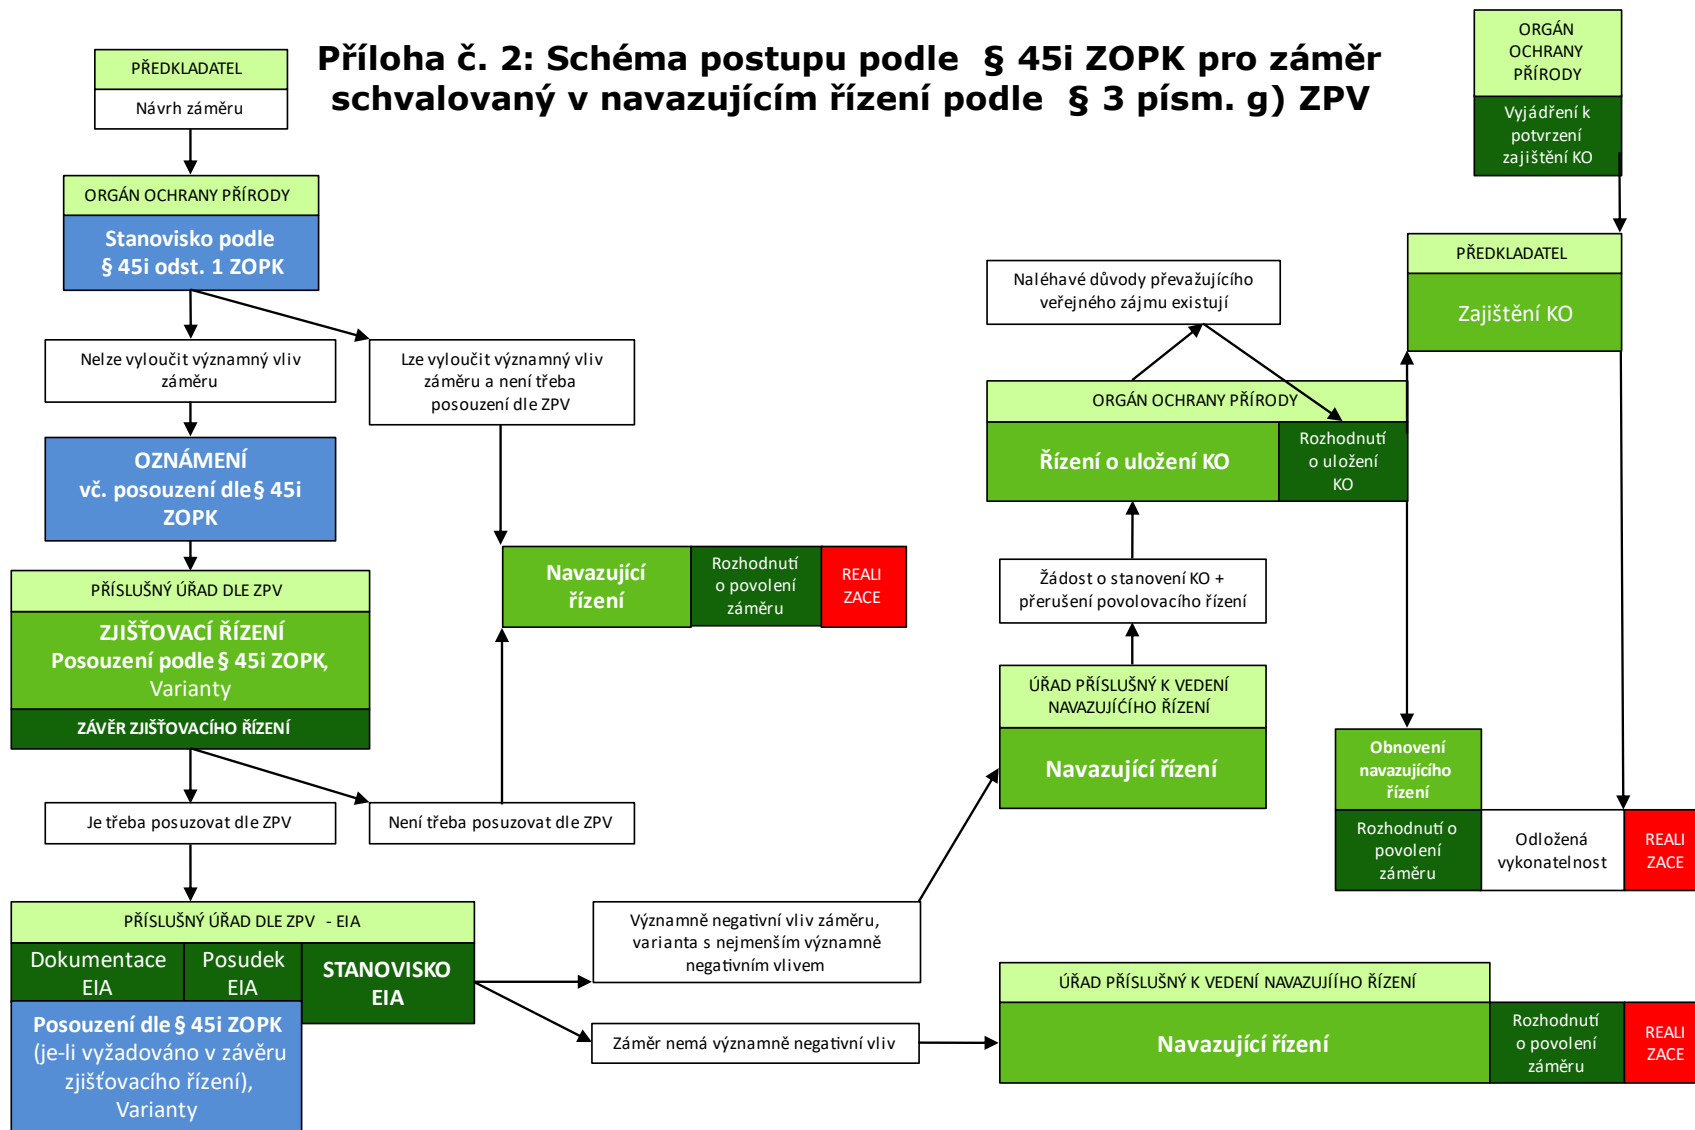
Příloha č. 2: Schéma postupu podle § 45i ZOPK pro záměr schvalovaný v navazujícím řízení podle § 3 písm. g) ZPV

PŘEDKLADATEL
Návrh záměru

ORGÁN OCHRANY PŘÍRODY
Stanovisko podle § 45i odst. 1 ZOPK

Nelze vyloučit významný vliv záměru

Lze vyloučit významný vliv záměru a není třeba posouzení dle ZPV

OZNÁMENÍ vč. posouzení dle § 45i ZOPK

PŘÍSLUŠNÝ ÚŘAD DLE ZPV
ZJIŠŤOVACÍ ŘÍZENÍ
Posouzení podle § 45i ZOPK, Varianty
ZÁVĚR ZJIŠŤOVACÍHO ŘÍZENÍ

Je třeba posuzovat dle ZPV

Není třeba posuzovat dle ZPV

Navazující řízení
Rozhodnutí o povolení záměru
REALI ZACE

PŘÍSLUŠNÝ ÚŘAD DLE ZPV - EIA
Dokumentace EIA
Posudek EIA
STANOVISKO EIA
Posouzení dle § 45i ZOPK (je-li vyžadováno v závěru zjišťovacího řízení), Varianty

Významně negativní vliv záměru, varianta s nejmenším významně negativním vlivem

Záměr nemá významně negativní vliv

ORGÁN OCHRANY PŘÍRODY
Vyjádření k potvrzení zajištění KO

PŘEDKLADATEL
Zajištění KO

Naléhavé důvody převažujícího veřejného zájmu existují

ORGÁN OCHRANY PŘÍRODY
Řízení o uložení KO
Rozhodnutí o uložení KO

Žádost o stanovení KO + přerušení povolovacího řízení

ÚŘAD PŘÍSLUŠNÝ K VEDENÍ NAVAZUJÍCÍHO ŘÍZENÍ
Navazující řízení

Obnovení navazujícího řízení
Rozhodnutí o povolení záměru
Odložená vykonatelnost
REALI ZACE

ÚŘAD PŘÍSLUŠNÝ K VEDENÍ NAVAZUJÍÍHO ŘÍZENÍ
Navazující řízení
Rozhodnutí o povolení záměru
REALI ZACE